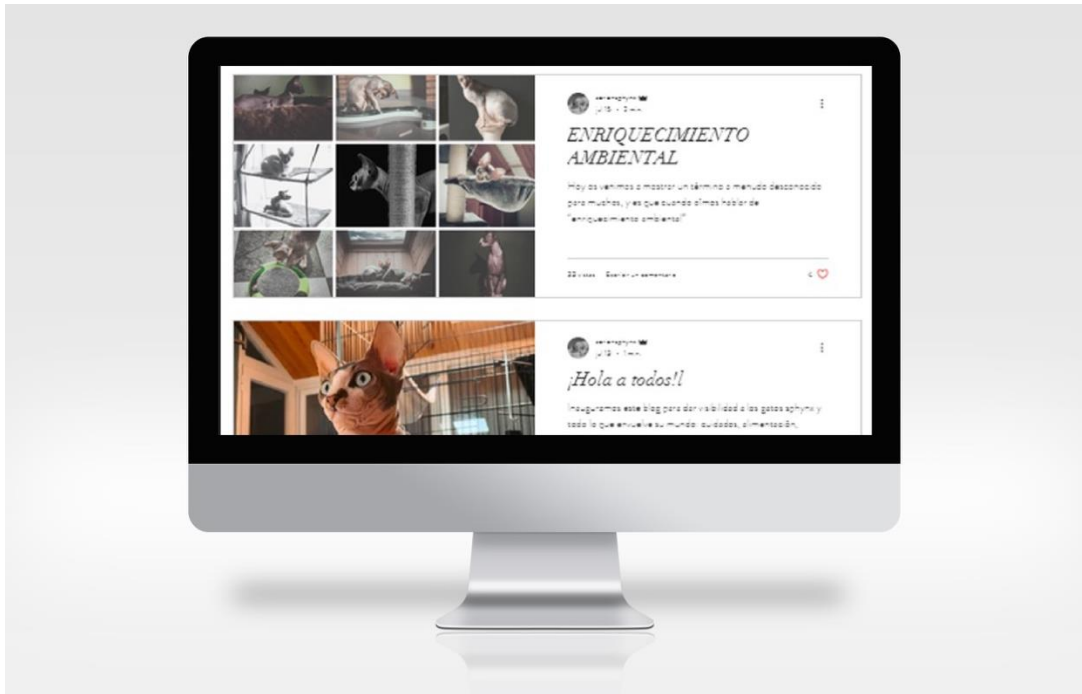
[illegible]
jul 15 · 2 min

ENRIQUECIMIENTO AMBIENTAL

Hoy os venimos a mostrar un término a menudo desconocido para muchos, y es que cuando oímos hablar de "enriquecimiento ambiental"

22 views · Escribir un comentario

4

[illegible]
jul 13 · 1 min

¡Hola a todos!!

Inauguramos este blog para dar visibilidad a los gatos sphynx y todo lo que envuelve su mundo: cuidados, alimentación,